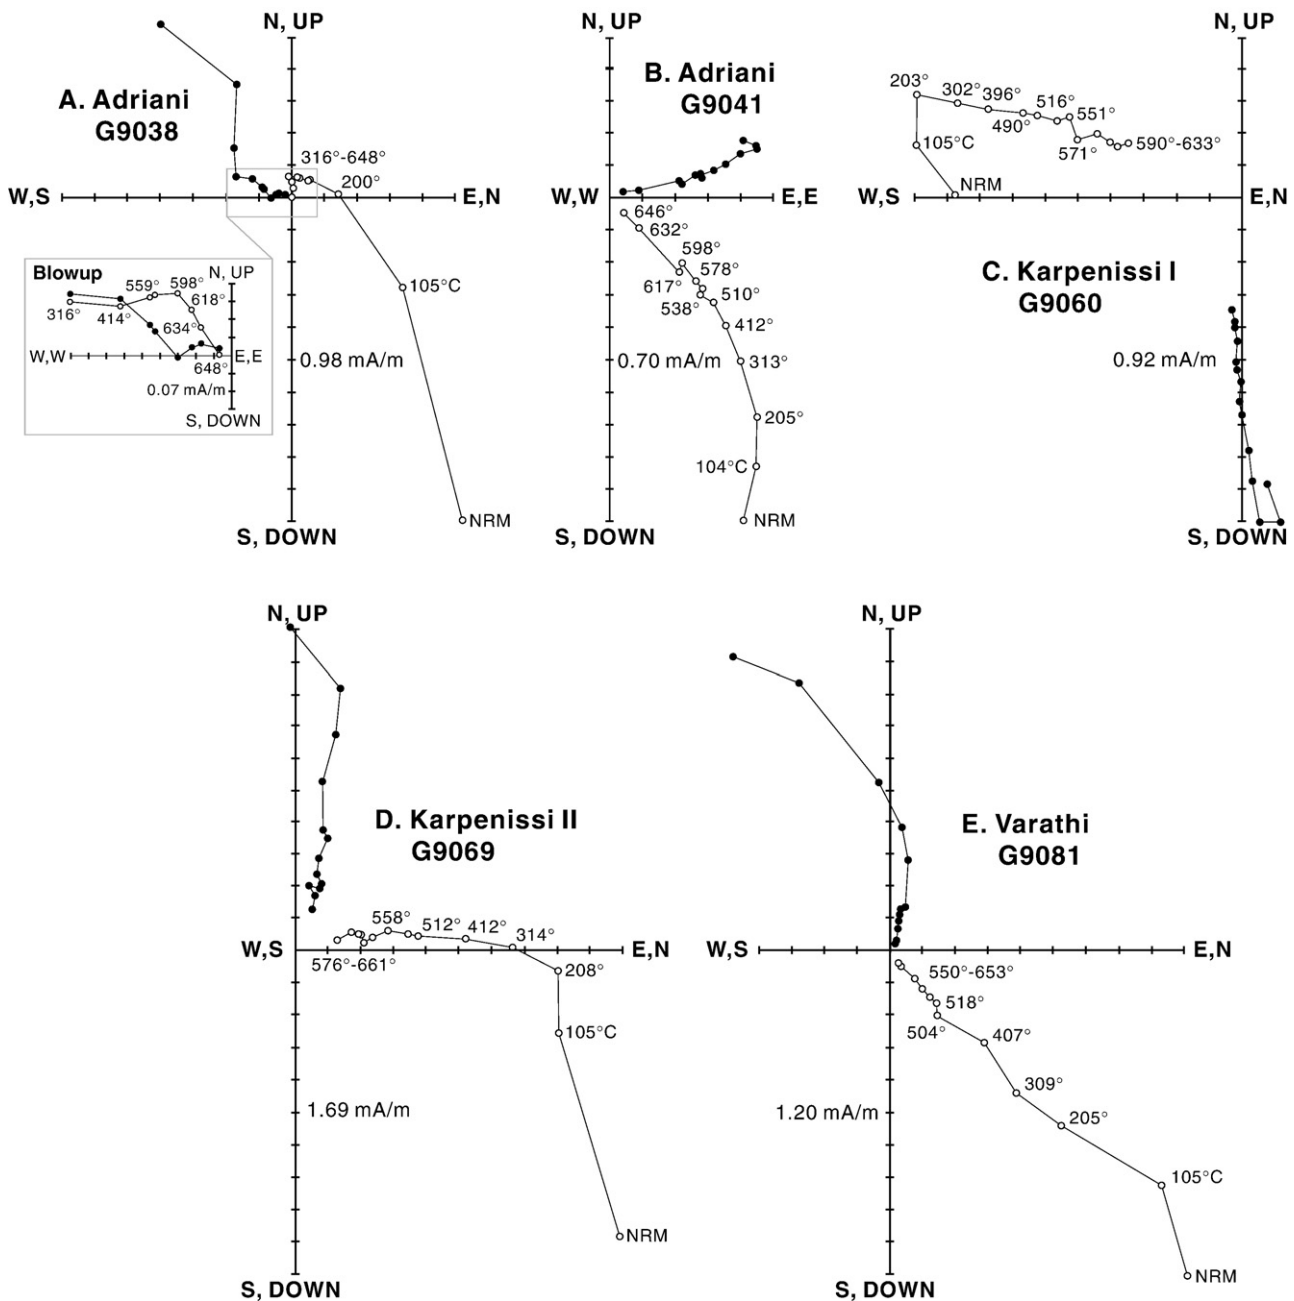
N, UP

A. Adriani
G9038

316°-648°
200°

W,S
E,N

Blowup
559°
598°
N, UP
618°
316°
414°
634°
W,W
E,E
648°
0.07 mA/m
S, DOWN

105°C

0.98 mA/m

NRM

S, DOWN

N, UP

B. Adriani
G9041

W,W
E,E

646°
632°
598°
578°
617°
510°
538°
412°
0.70 mA/m
313°
205°
104°C
NRM

S, DOWN

N, UP

203°
302°
396°
516°
551°
490°
105°C
571°
590°-633°
NRM

W,S
E,N

C. Karpenissi I
G9060

0.92 mA/m

S, DOWN

N, UP

D. Karpenissi II
G9069

558°
512°
412°
314°
W,S
E,N
576°-661°
208°
105°C

1.69 mA/m

NRM

S, DOWN

N, UP

E. Varathi
G9081

W,S
E,N

550°-653°
518°
504°
407°
309°
1.20 mA/m
205°
105°C
NRM

S, DOWN